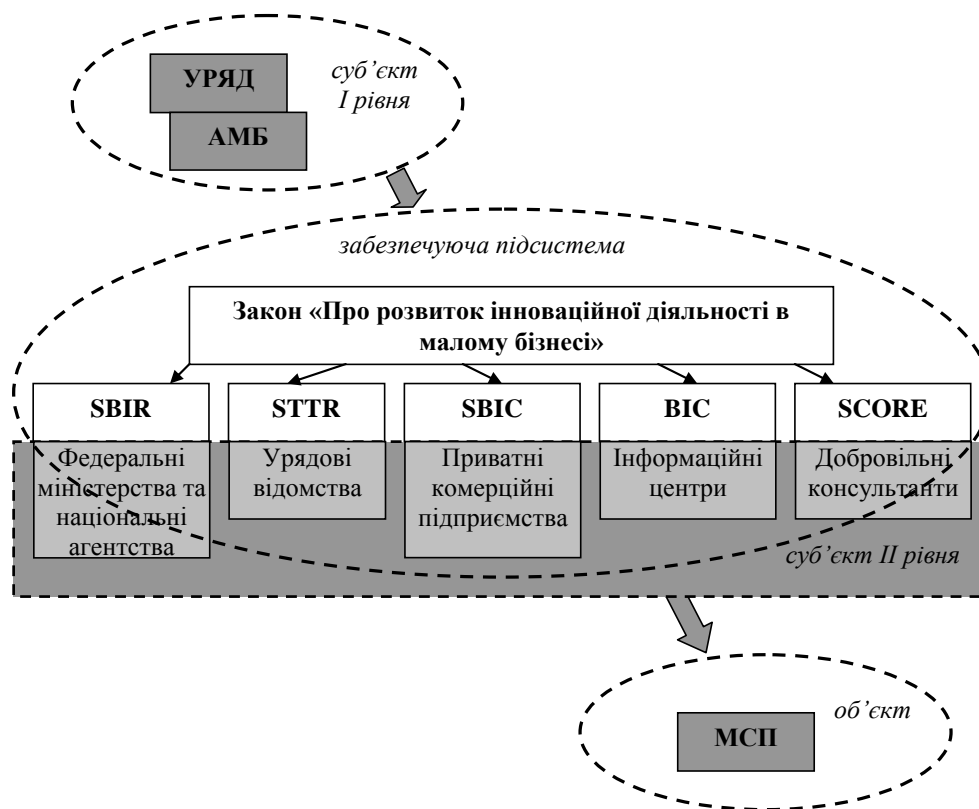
УРЯД

АМБ

суб'єкт
I рівня

забезпечуюча підсистема

Закон «Про розвиток інноваційної діяльності в малому бізнесі»

SBIR

STTR

SBIC

BIC

SCORE

Федеральні міністерства та національні агентства

Урядові відомства

Приватні комерційні підприємства

Інформаційні центри

Добровільні консультанти

суб'єкт II рівня

МСП

об'єкт